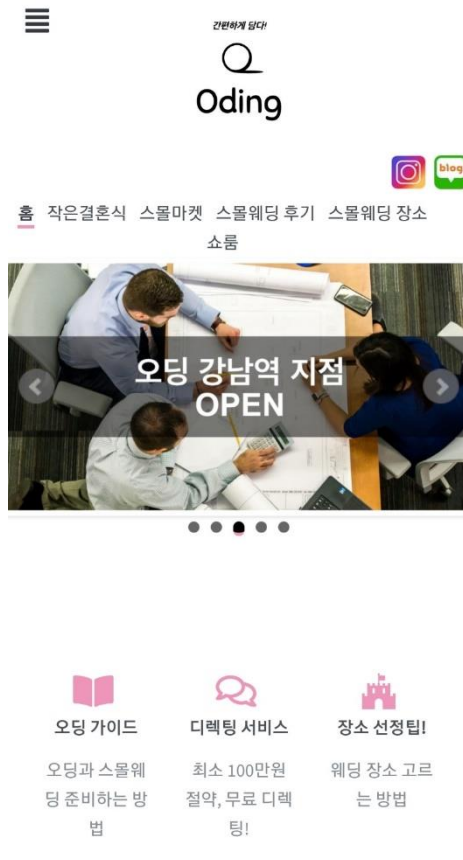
간편하게 담다!

Oding

blog

홈 작은결혼식 스몰마켓 스몰웨딩 후기 스몰웨딩 장소 쇼룸

오딩 강남역 지점
OPEN

오딩 가이드
오딩과 스몰웨딩 준비하는 방법

디렉팅 서비스
최소 100만원 절약, 무료 디렉팅!

장소 선정팁!
웨딩 장소 고르는 방법